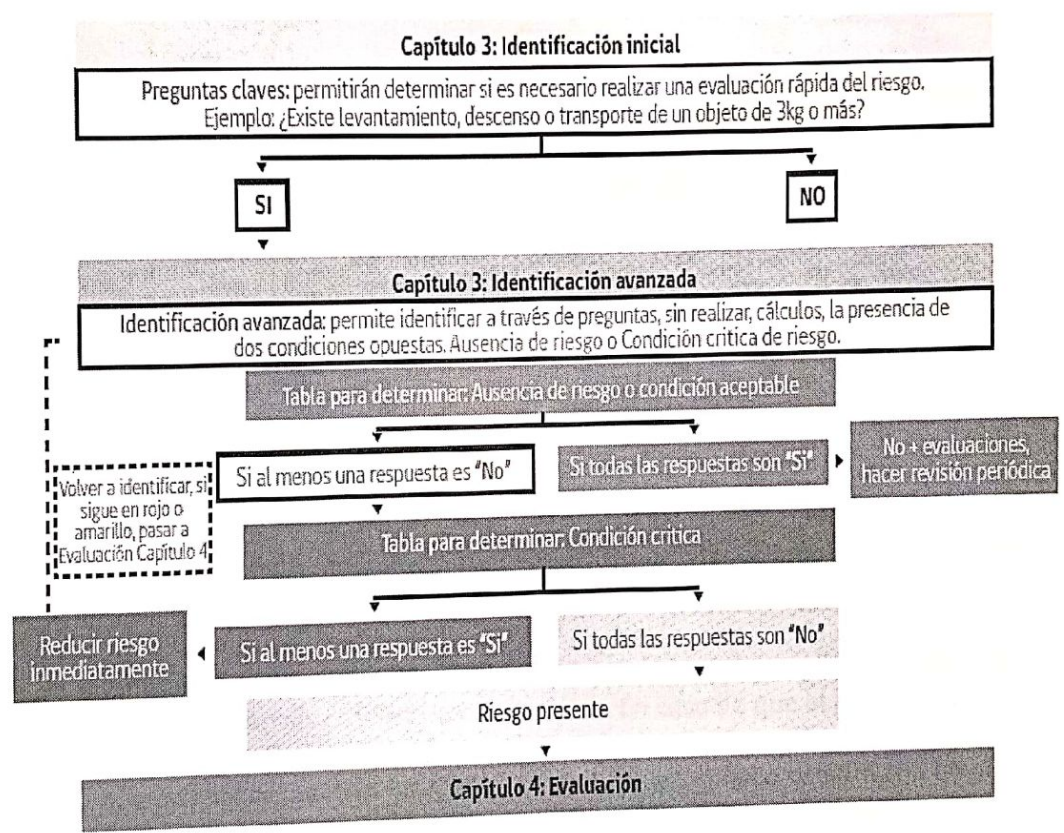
Capítulo 3: Identificación inicial

Preguntas claves: permitirán determinar si es necesario realizar una evaluación rápida del riesgo. Ejemplo: ¿Existe levantamiento, descenso o transporte de un objeto de 3kg o más?

SI

NO

Capítulo 3: Identificación avanzada

Identificación avanzada: permite identificar a través de preguntas, sin realizar, cálculos, la presencia de dos condiciones opuestas. Ausencia de riesgo o Condición critica de riesgo.

Tabla para determinar: Ausencia de riesgo o condición aceptable

Si al menos una respuesta es "No"

Si todas las respuestas son "Si"

No + evaluaciones, hacer revisión periódica

Volver a identificar, si sigue en rojo o amarillo, pasar a Evaluación Capítulo 4

Tabla para determinar: Condición critica

Reducir riesgo inmediatamente

Si al menos una respuesta es "Si"

Si todas las respuestas son "No"

Riesgo presente

Capítulo 4: Evaluación